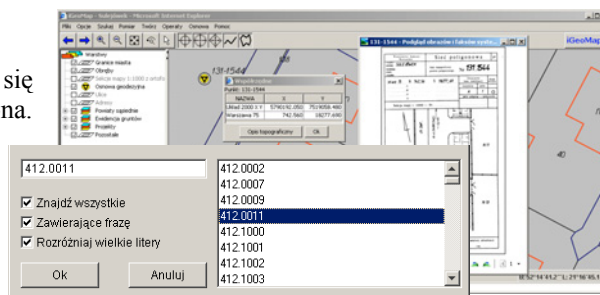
się
na.

iGeoMap - todojbook1 - Microsoft Internet Explorer

Plik Opcje Szukaj Pomiar Twórz Operatory Ochrona Pomoc

iGeoMap

Warstwy
Granice miasta
Obręby
Sekcje mapy 1:2000 z ortofo...
Osnowa geodezyjna
Ulice
Adresy
Powiaty sąsiednie
Ewidencja gruntów
Projekty
Pozostałe

131-1544

Współrzędne

Punkt: 131-1544

| NAZWA | X | Y |
|---|---|---|
| Układ 2000 X Y | 5790192.050 | 7519058.480 |
| Warszawa 75 | 742.560 | 18277.490 |

Opis topograficzny
Ok

131-1544 - Podgląd obrazów i fakcików syste...

Sieć poligonowa
131-1544

412.0011

Znajdź wszystkie
Zawierające frazę
Rozróżniaj wielkie litery

Ok
Anuluj

412.0002
412.0007
412.0009
412.0011
412.1000
412.1001
412.1002
412.1003

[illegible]